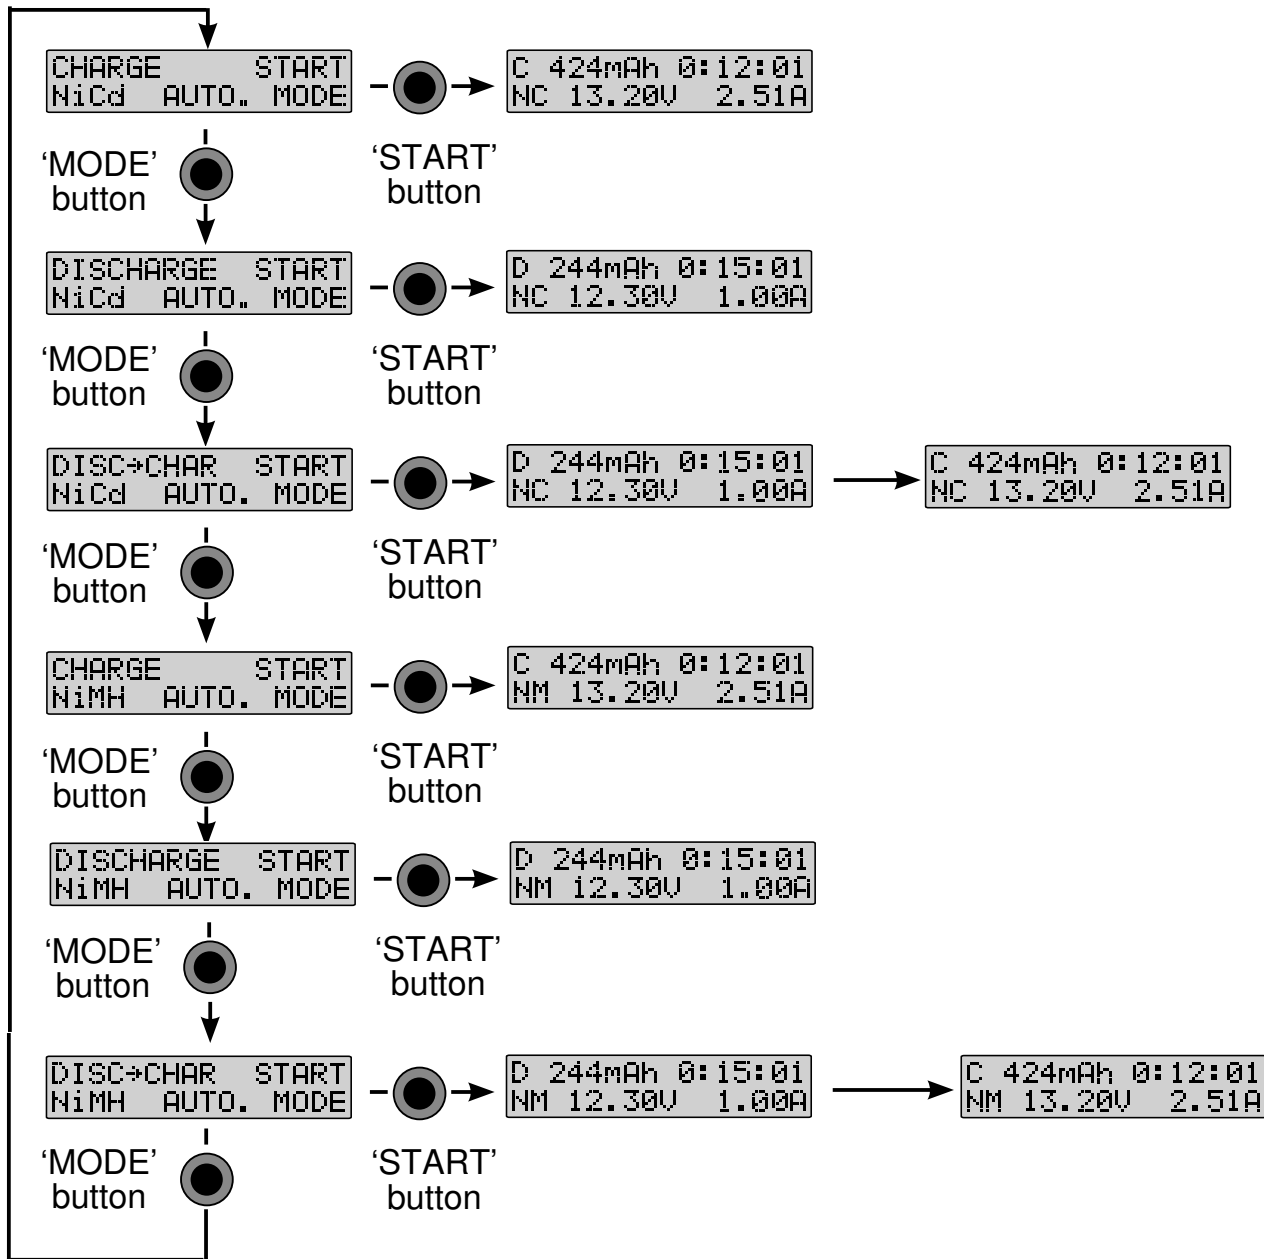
CHARGE START
NiCd AUTO. MODE

C 424mAh 0:12:01
NC 13.20V 2.51A

'MODE' button

'START' button

DISCHARGE START
NiCd AUTO. MODE

D 244mAh 0:15:01
NC 12.30V 1.00A

'MODE' button

'START' button

DISC→CHAR START
NiCd AUTO. MODE

D 244mAh 0:15:01
NC 12.30V 1.00A

C 424mAh 0:12:01
NC 13.20V 2.51A

'MODE' button

'START' button

CHARGE START
NiMH AUTO. MODE

C 424mAh 0:12:01
NM 13.20V 2.51A

'MODE' button

'START' button

DISCHARGE START
NiMH AUTO. MODE

D 244mAh 0:15:01
NM 12.30V 1.00A

'MODE' button

'START' button

DISC→CHAR START
NiMH AUTO. MODE

D 244mAh 0:15:01
NM 12.30V 1.00A

C 424mAh 0:12:01
NM 13.20V 2.51A

'MODE' button

'START' button